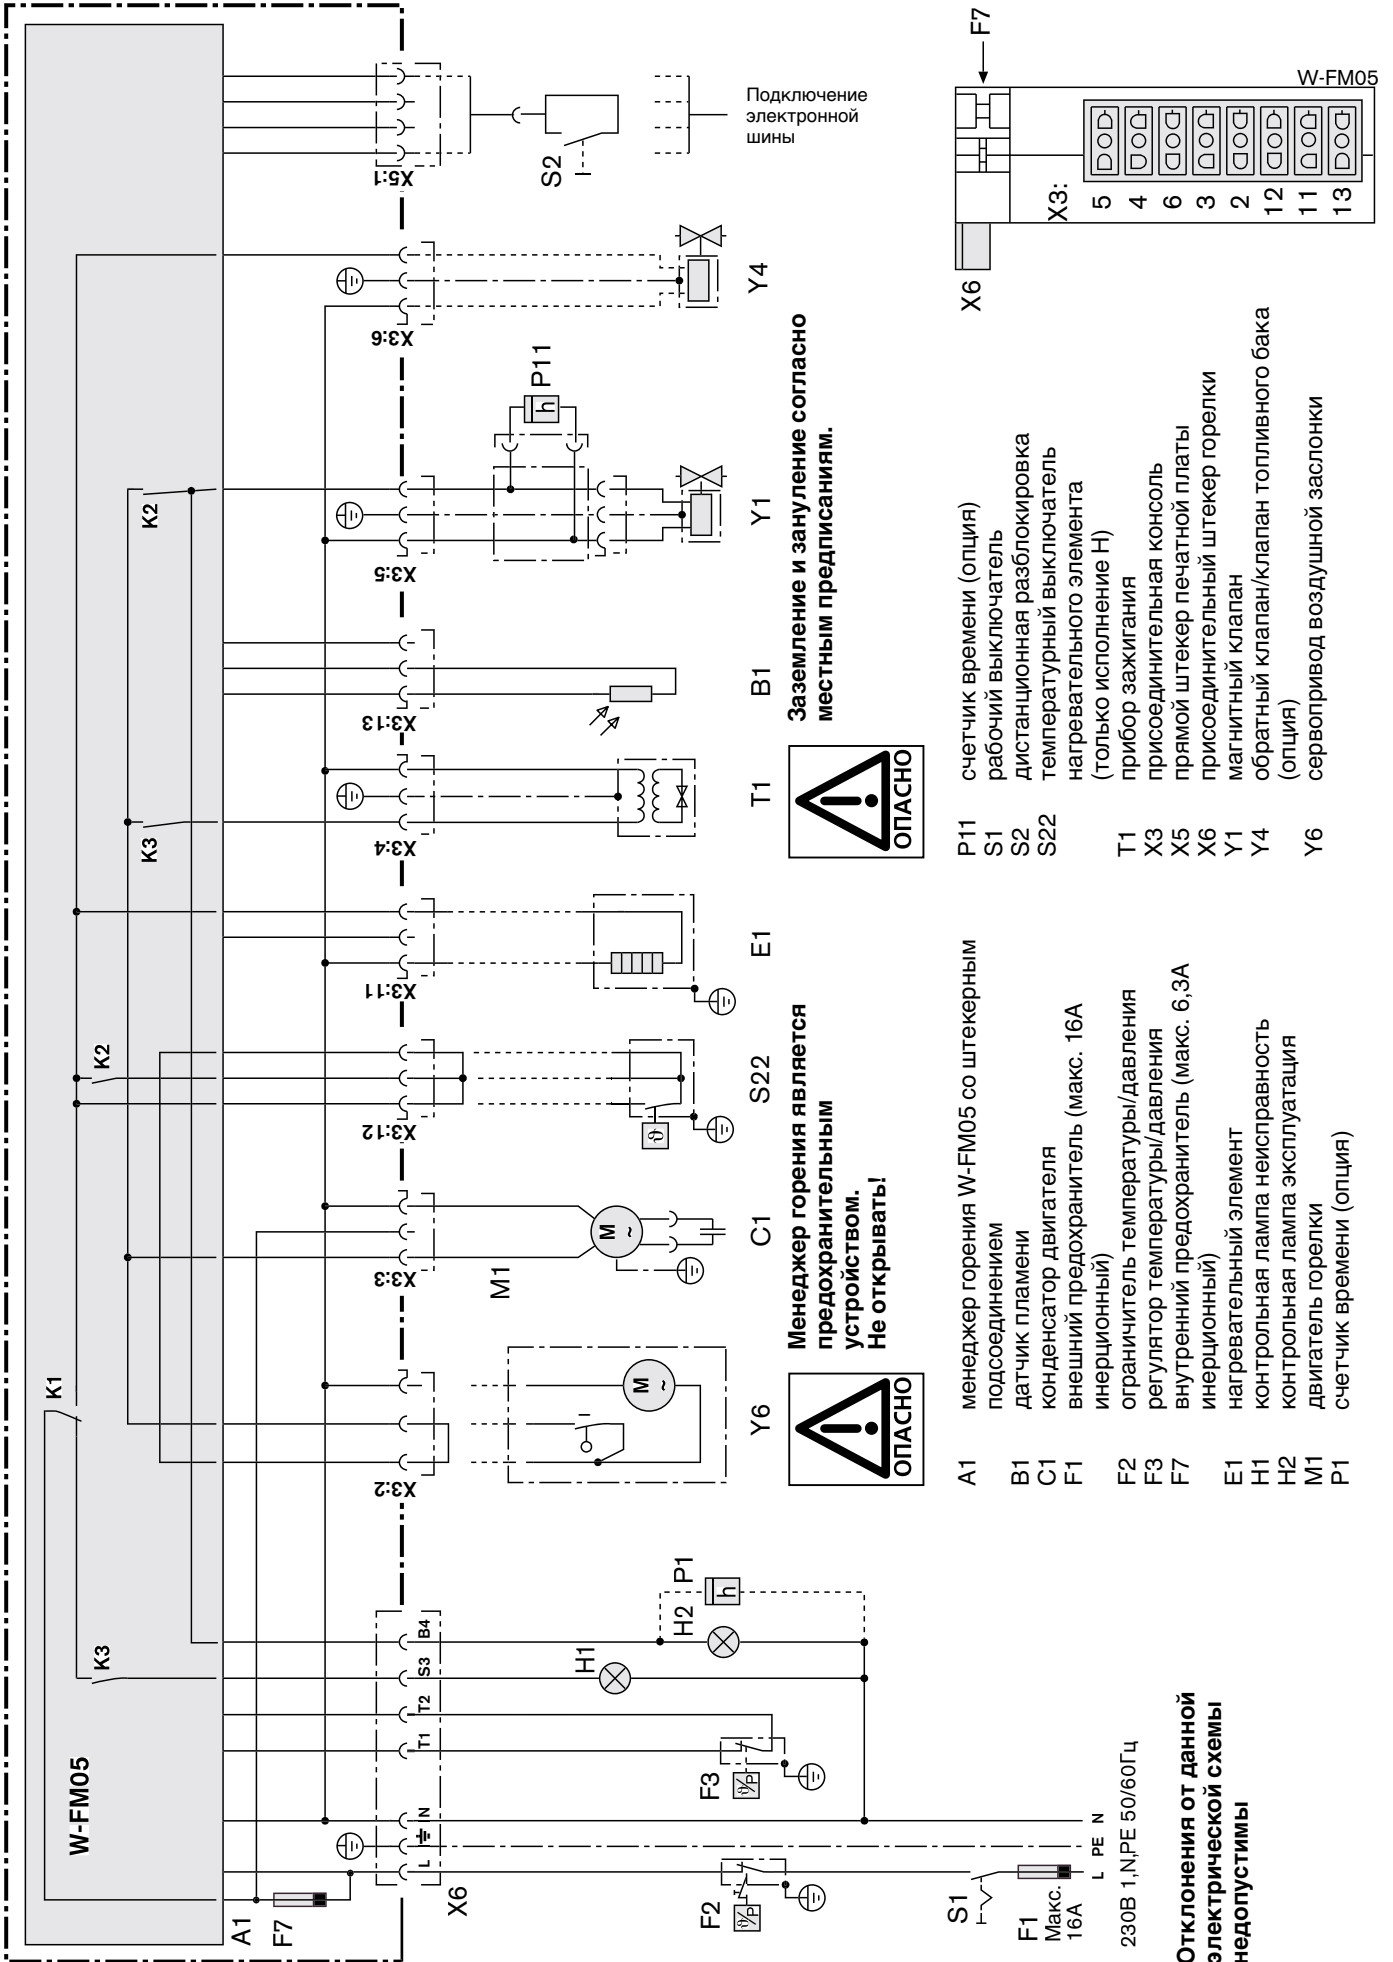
W-FM05

A1
F7

X6

L N
B4 S3 T2 T1

K1 K3 K2 K3 K2

X3:2 X3:3 X3:12 X3:11 X3:4 X3:13 X3:5 X3:6 X5:1

Y6 M1 C1 S22 E1 T1 B1 Y1 P11 Y4 S2

F2 F3 H1 H2 P1

S1
F1 Макс. 16A

L PE N

230В 1,N,PE 50/60Гц

Отклонения от данной электрической схемы недопустимы

ОПАСНО

Менеджер горения является предохранительным устройством. Не открывать!

ОПАСНО

Заземление и зануление согласно местным предписаниям.

Подключение электронной шины

A1 менеджер горения W-FM05 со штекерным подсоединением
B1 датчик пламени
C1 конденсатор двигателя
F1 внешний предохранитель (макс. 16A инерционный)
F2 ограничитель температуры/давления
F3 регулятор температуры/давления
F7 внутренний предохранитель (макс. 6,3A инерционный)
E1 нагревательный элемент
H1 контрольная лампа неисправность
H2 контрольная лампа эксплуатация
M1 двигатель горелки
P1 счетчик времени (опция)

P11 счетчик времени (опция)
S1 рабочий выключатель
S2 дистанционная разблокировка
S22 температурный выключатель нагревательного элемента (только исполнение H)
T1 прибор зажигания
X3 присоединительная консоль
X5 прямой штекер печатной платы
X6 присоединительный штекер горелки
Y1 магнитный клапан
Y4 обратный клапан/клапан топливного бака (опция)
Y6 сервопривод воздушной заслонки

X6

F7

W-FM05

X3: 5 4 6 3 2 12 11 13